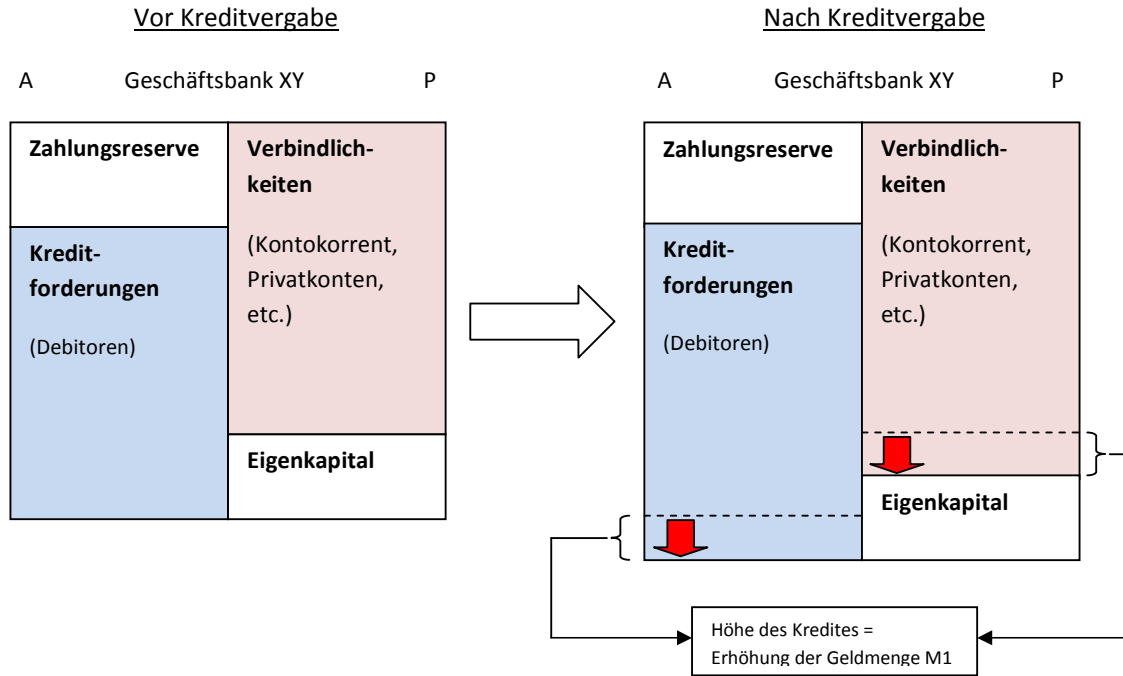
Vor Kreditvergabe

| A | Geschäftsbank XY | P |
|---|---|---|

Zahlungsreserve

Kreditforderungen

(Debitoren)

Verbindlichkeiten

(Kontokorrent, Privatkonten, etc.)

Eigenkapital

Nach Kreditvergabe

| A | Geschäftsbank XY | P |
|---|---|---|

Zahlungsreserve

Kreditforderungen

(Debitoren)

Verbindlichkeiten

(Kontokorrent, Privatkonten, etc.)

Eigenkapital

Höhe des Kredites = Erhöhung der Geldmenge M1